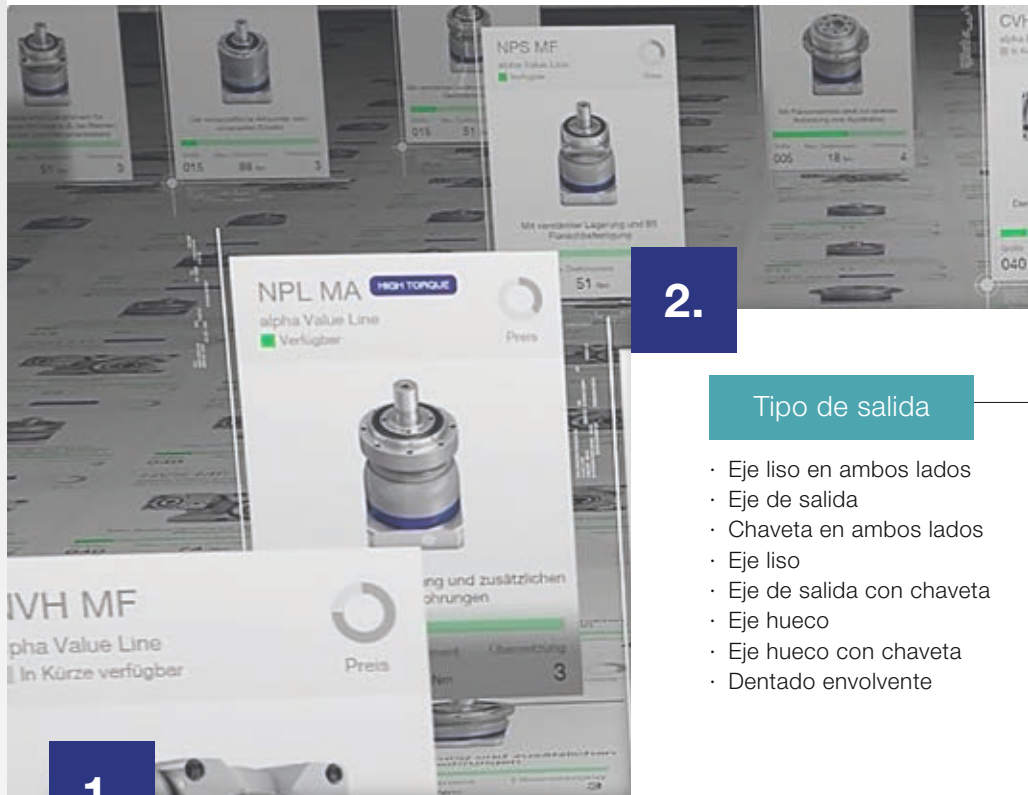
NPS MF
alpha Value Line
Verfügbar

Mit verstärkter Lagerung und B5 Flanschbefestigung

51

015 88

015 51

005 18 4

CVH

040

NPL MA HIGH TORQUE
alpha Value Line
Verfügbar
Preis

ung und zusätzlichen
ohrungen

Übersetzung
3

2.

Tipo de salida

· Eje liso en ambos lados
· Eje de salida
· Chaveta en ambos lados
· Eje liso
· Eje de salida con chaveta
· Eje hueco
· Eje hueco con chaveta
· Dentado envolvente

VH MF
pha Value Line
In Kürze verfügbar
Preis

1